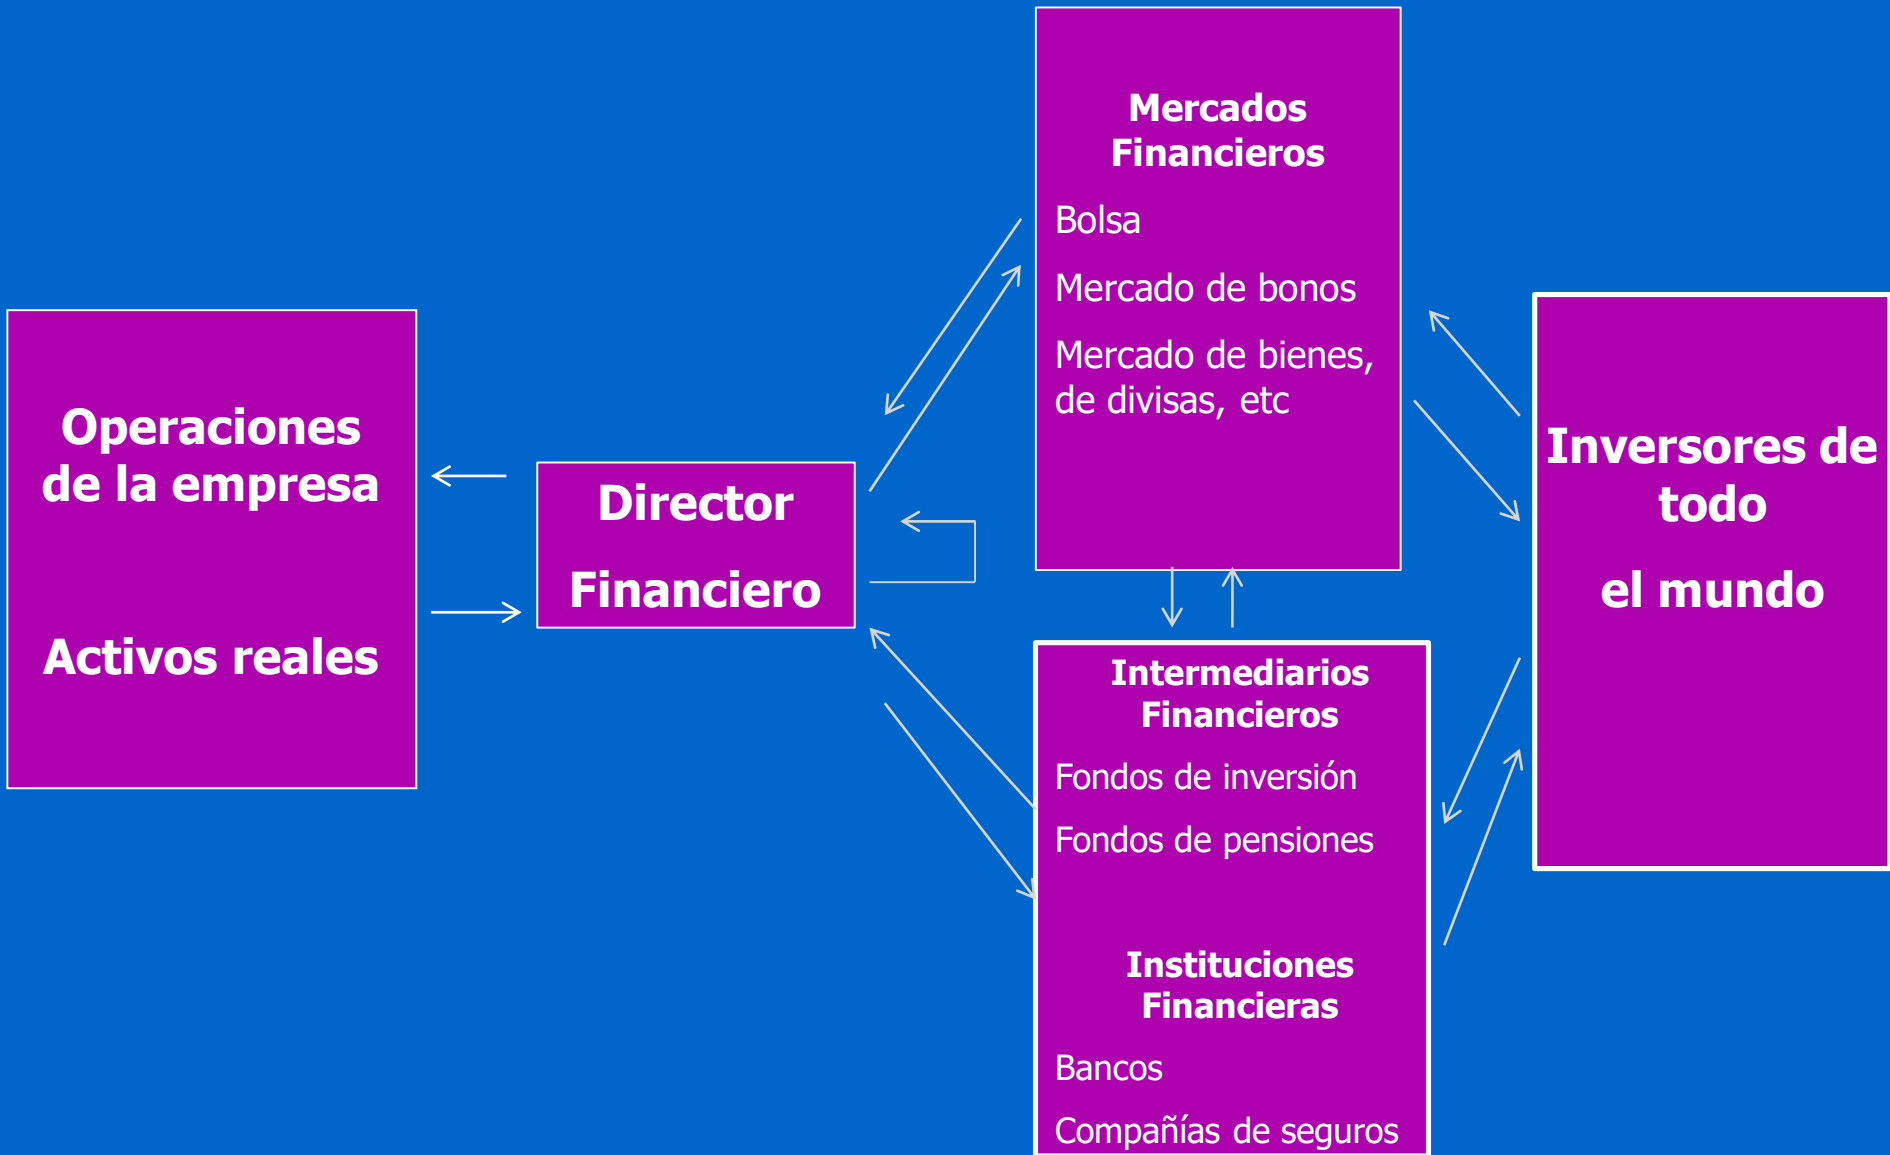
Operaciones de la empresa

Activos reales

Director

Financiero

Mercados Financieros

Bolsa

Mercado de bonos

Mercado de bienes, de divisas, etc

Intermediarios Financieros

Fondos de inversión

Fondos de pensiones

Instituciones Financieras

Bancos

Compañías de seguros

Inversores de todo

el mundo